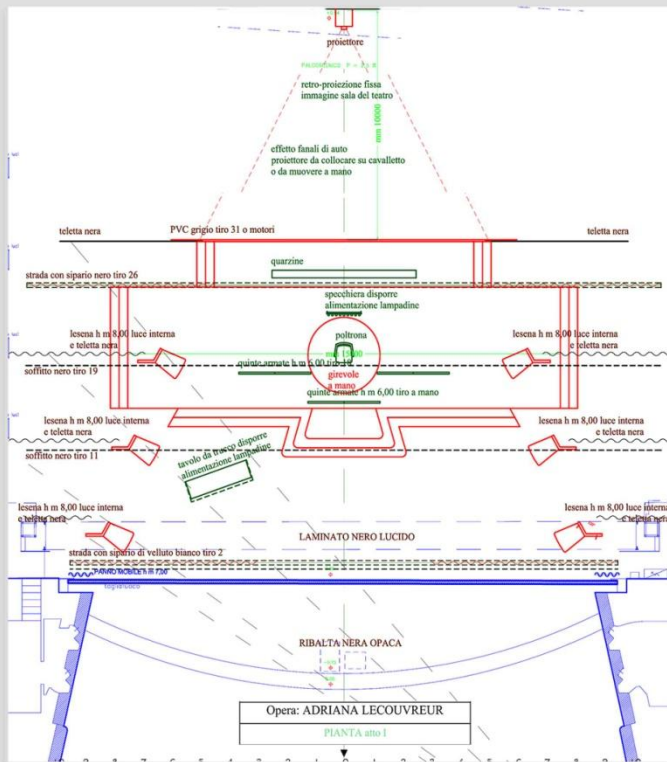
proiettore

PANASONIC P = 3,5 K

retro-proiezione fissa immagine sala del teatro

mm 10000

effetto fanali di auto proiettore da collocare su cavalletto o da muovere a mano

teletta nera

PVC grigio tiro 31 o motori

teletta nera

quarzine

strada con sipario nero tiro 26

specchiera disporre alimentazione lampadine

poltrona

lesena h m 8,00 luce interna e teletta nera

lesena h m 8,00 luce interna e teletta nera

mm 1500

soffitto nero tiro 19

quinte armate h m 6,00 tiro

girevole a mano

quinte armate h m 6,00 tiro a mano

lesena h m 8,00 luce interna e teletta nera

lesena h m 8,00 luce interna e teletta nera

soffitto nero tiro 11

tavolo da trucco disporre alimentazione lampadine

lesena h m 8,00 luce interna e teletta nera

lesena h m 8,00 luce interna e teletta nera

LAMINATO NERO LUCIDO

strada con sipario di velluto bianco tiro 2

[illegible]

RIBALTA NERA OPACA

Opera: ADRIANA LECOUVREUR

PIANTA atto I